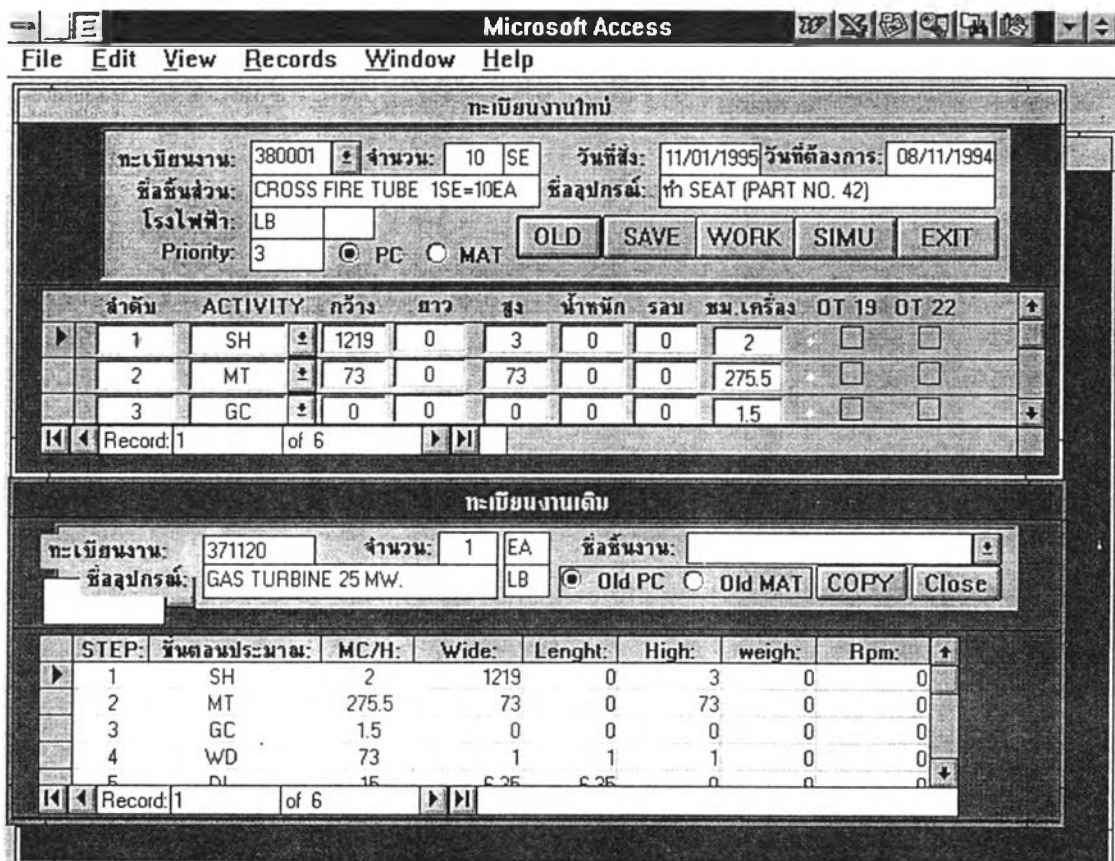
Microsoft Access

File Edit View Records Window Help

ทะเบียนงานใหม่

ทะเบียนงาน: 380001 จำนวน: 10 SE วันที่สั่ง: 11/01/1995 วันที่ต้องการ: 08/11/1994
ชื่อชิ้นส่วน: CROSS FIRE TUBE 1SE=10EA ชื่ออุปกรณ์: ทำ SEAT (PART NO. 42)
โรงไฟฟ้า: LB
Priority: 3 PC MAT

OLD SAVE WORK SIMU EXIT

| ลำดับ | ACTIVITY | กว้าง | ยาว | สูง | น้ำหนัก | รอบ | ชม.เครื่อง | OT 19 | OT 22 |
|---|---|---|---|---|---|---|---|---|---|
| 1 | SH | 1219 | 0 | 3 | 0 | 0 | 2 | | |
| 2 | MT | 73 | 0 | 73 | 0 | 0 | 275.5 | | |
| 3 | GC | 0 | 0 | 0 | 0 | 0 | 1.5 | | |

Record: 1 of 6

ทะเบียนงานเดิม

ทะเบียนงาน: 371120 จำนวน: 1 EA ชื่อชิ้นงาน:
ชื่ออุปกรณ์: GAS TURBINE 25 MW. LB Old PC Old MAT COPY Close

| STEP: | ขั้นตอนประมาณ: | MC/H: | Wide: | Lenght: | High: | weigh: | Rpm: |
|---|---|---|---|---|---|---|---|
| 1 | SH | 2 | 1219 | 0 | 3 | 0 | 0 |
| 2 | MT | 275.5 | 73 | 0 | 73 | 0 | 0 |
| 3 | GC | 1.5 | 0 | 0 | 0 | 0 | 0 |
| 4 | WD | 73 | 1 | 1 | 1 | 0 | 0 |
| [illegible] | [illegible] | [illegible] | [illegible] | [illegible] | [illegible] | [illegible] | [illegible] |

Record: 1 of 6